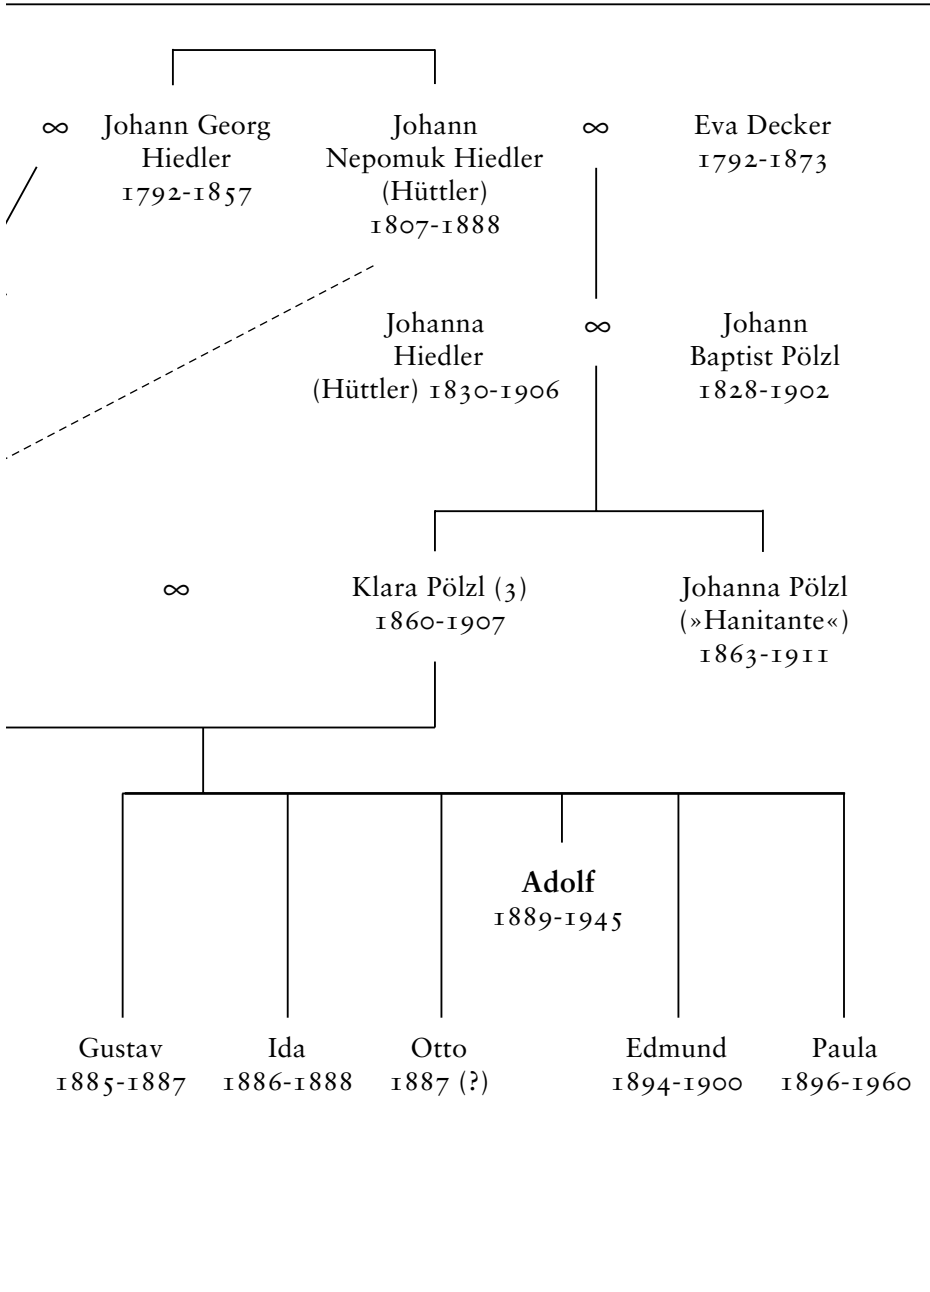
∞ Johann Georg Hiedler 1792-1857

Johann Nepomuk Hiedler (Hüttler) 1807-1888

∞ Eva Decker 1792-1873

Johanna Hiedler (Hüttler) 1830-1906

∞ Johann Baptist Pölzl 1828-1902

∞

Klara Pölzl (3) 1860-1907

Johanna Pölzl (»Hanitante«) 1863-1911

**Adolf** 1889-1945

Gustav 1885-1887

Ida 1886-1888

Otto 1887 (?)

Edmund 1894-1900

Paula 1896-1960